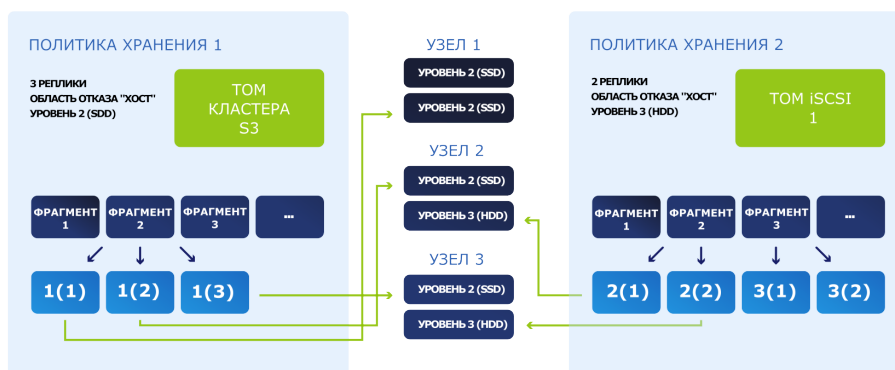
ПОЛИТИКА ХРАНЕНИЯ 1

3 РЕПЛИКИ
ОБЛАСТЬ ОТКАЗА "ХОСТ"
УРОВЕНЬ 2 (SDD)

ТОМ КЛАСТЕРА S3

ФРАГМЕНТ 1
ФРАГМЕНТ 2
ФРАГМЕНТ 3
...

1(1)
1(2)
1(3)

УЗЕЛ 1
УРОВЕНЬ 2 (SSD)
УРОВЕНЬ 2 (SSD)

УЗЕЛ 2
УРОВЕНЬ 2 (SSD)
УРОВЕНЬ 3 (HDD)

УЗЕЛ 3
УРОВЕНЬ 2 (SSD)
УРОВЕНЬ 3 (HDD)

ПОЛИТИКА ХРАНЕНИЯ 2

2 РЕПЛИКИ
ОБЛАСТЬ ОТКАЗА "ХОСТ"
УРОВЕНЬ 3 (HDD)

ТОМ iSCSI 1

ФРАГМЕНТ 1
ФРАГМЕНТ 2
ФРАГМЕНТ 3
...

2(1)
2(2)
3(1)
3(2)